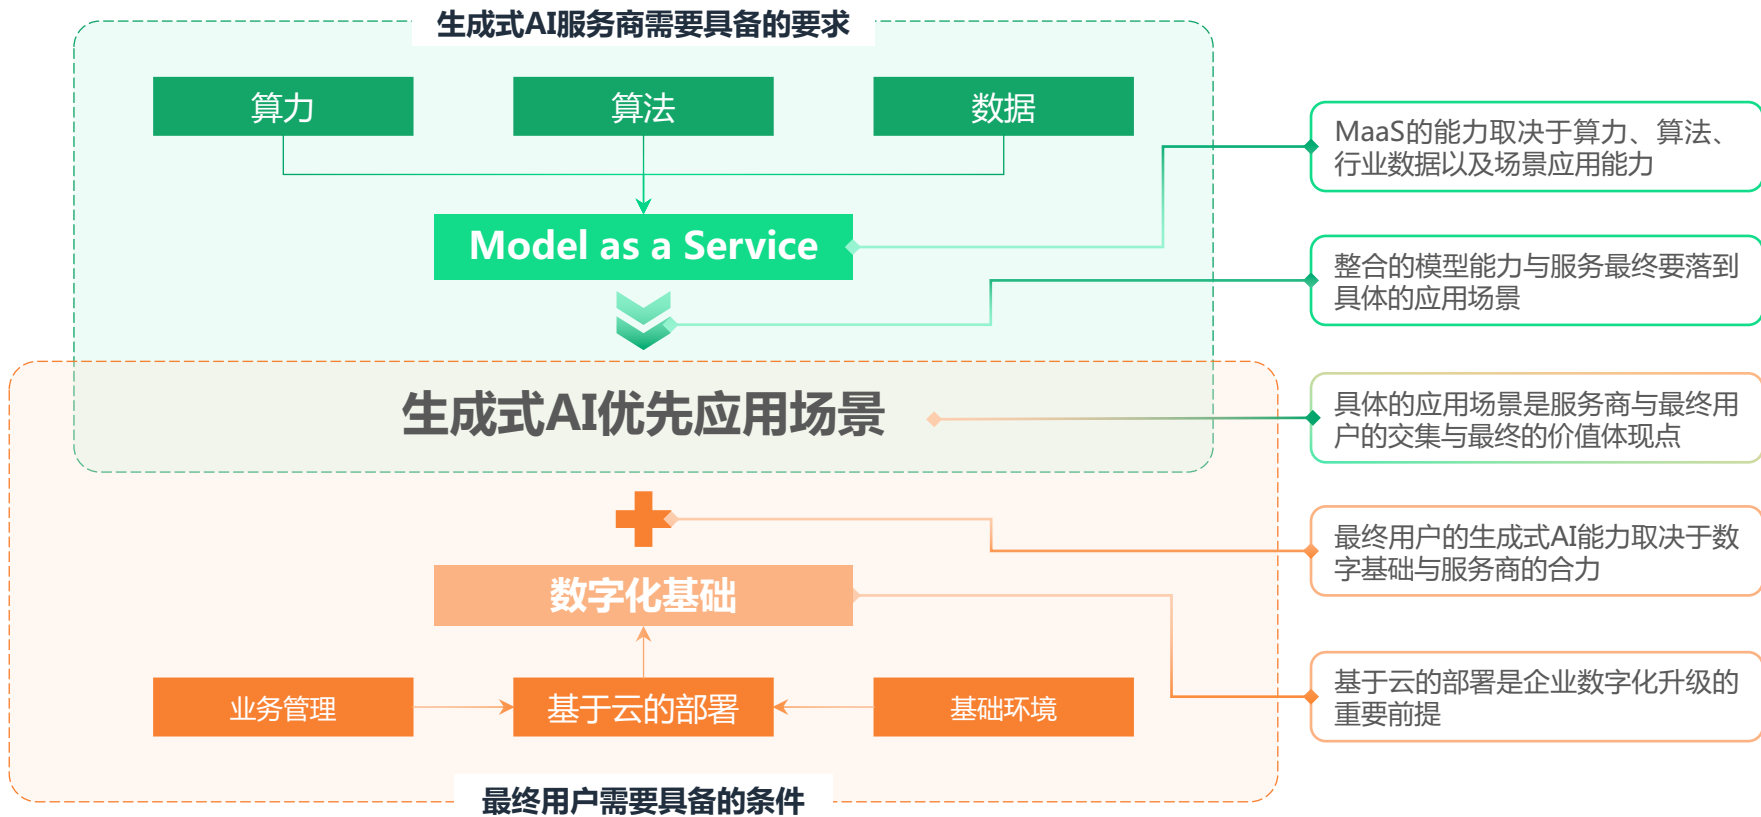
生成式AI服务商需要具备的要求

算力

算法

数据

Model as a Service

生成式AI优先应用场景

数字化基础

业务管理

基于云的部署

基础环境

最终用户需要具备的条件

MaaS的能力取决于算力、算法、行业数据以及场景应用能力

整合的模型能力与服务最终要落到具体的应用场景

具体的应用场景是服务商与最终用户的交集与最终的价值体现点

最终用户的生成式AI能力取决于数字基础与服务商的合力

基于云的部署是企业数字化升级的重要前提